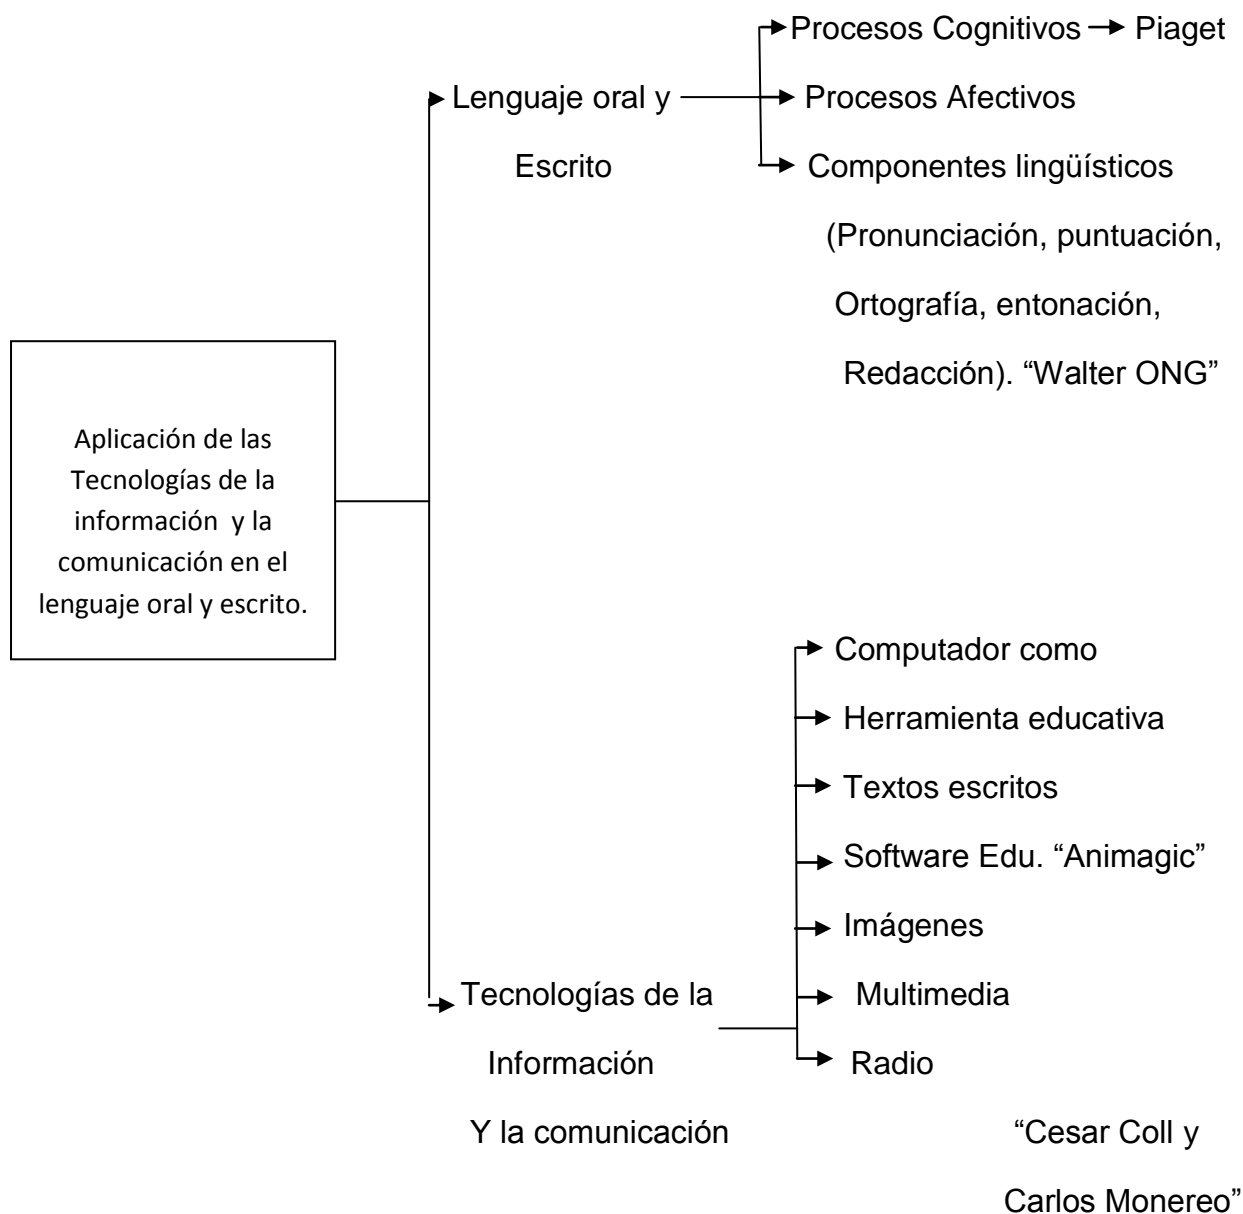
Aplicación de las Tecnologías de la información y la comunicación en el lenguaje oral y escrito.

Lenguaje oral y Escrito

Procesos Cognitivos → Piaget

Procesos Afectivos

Componentes lingüísticos (Pronunciación, puntuación, Ortografía, entonación, Redacción). "Walter ONG"

Tecnologías de la Información Y la comunicación

Computador como

Herramienta educativa

Textos escritos

Software Edu. "Animagic"

Imágenes

Multimedia

Radio

"Cesar Coll y Carlos Monereo"